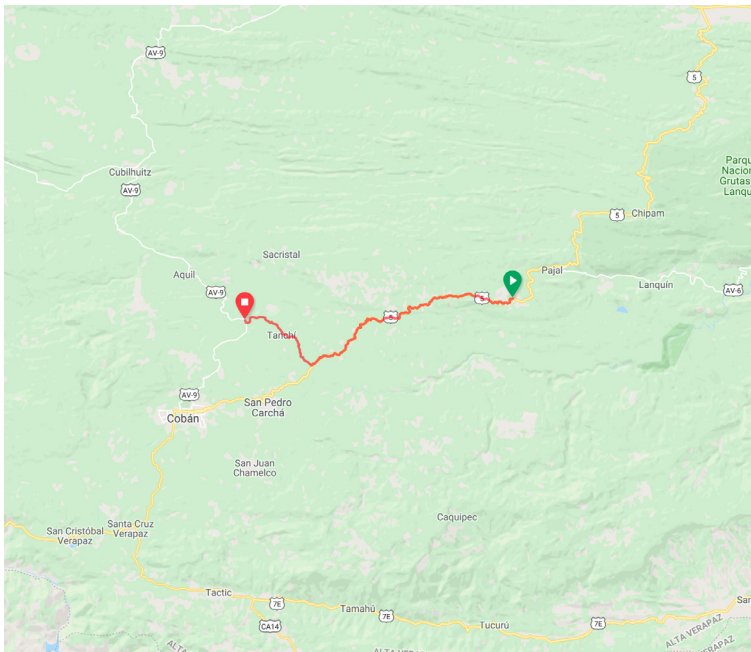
AV-9
5
Parque
Nacional
Grutas
Lanqu
Cubilhuitz
AV-9
Chipam
5
Sacristal
Pajal
Aquil
Lanquín
AV-9
5
AV-6
5
Tamahú
AV-9
San Pedro
Carchá
Cobán
San Juan
Chamelco
Caquipec
Santa Cruz
San Cristóbal
Verapaz
Verapaz
Tactic
7E
Tamahú
7E
Tucurú
7E
CA14
ALTA VERAPAZ
ALTA
ALTA VERA